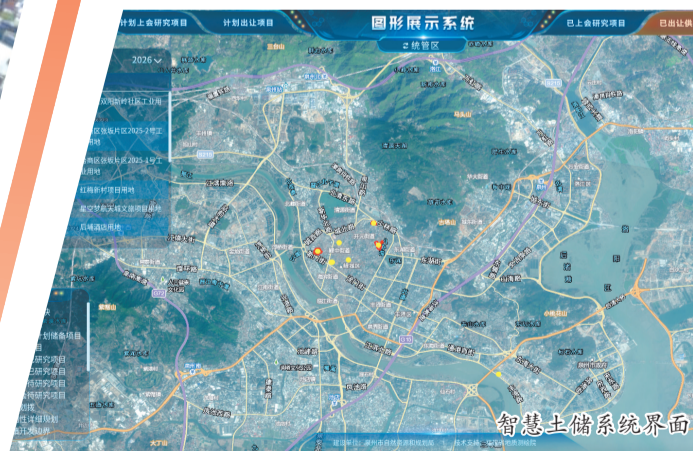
计划上会研究项目
计划出让项目
图形展示系统
已上会研究项目
已出让供
统管区
2026
双湖新村片区工业用
区张坂片区2025-7号工用地
南区张坂片区2025-1号工用地
红梅新村项目用地
星空梦想天城文旅商服用地
后端酒店用地
划储备项目
研究项目
研究项目
研究项目
研究项目
性议但项目
开发项目
智慧土储系统界面